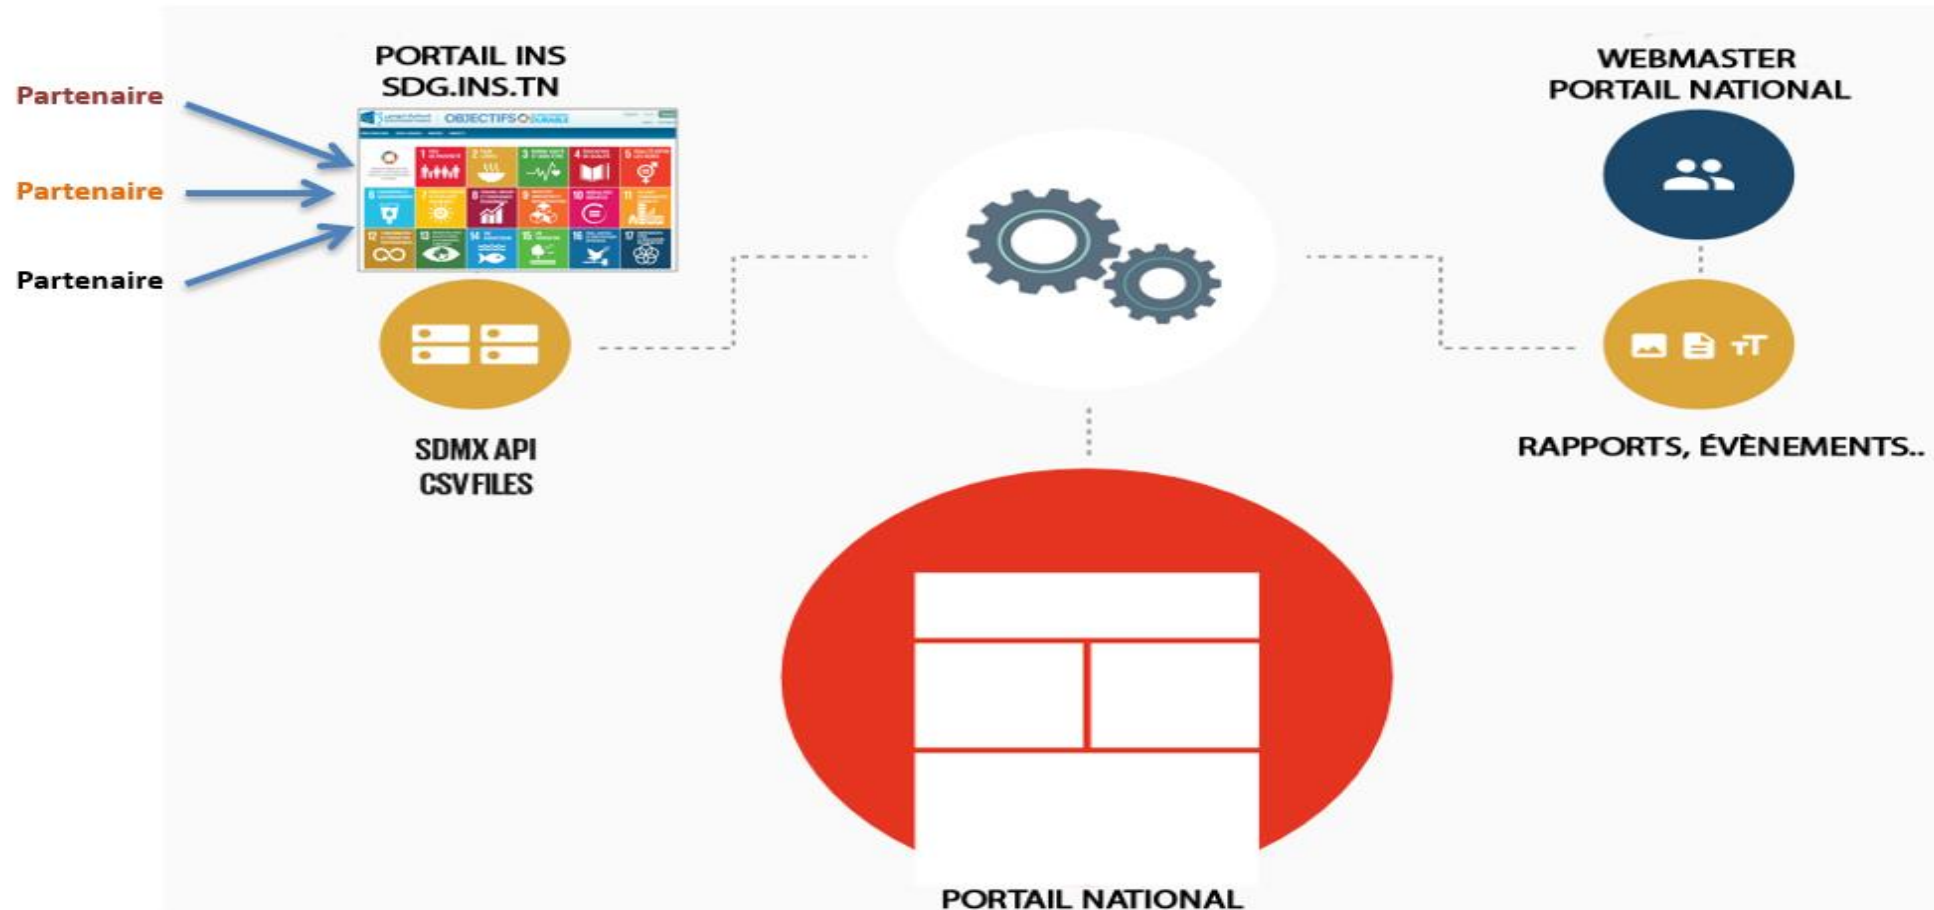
PORTAIL INS
SDG.INS.TN

Partenaire

Partenaire

Partenaire

OBJECTIFS

1 2 3 4 5 6 7 8 9 10 11 12 13 14 15 16 17

SDMX API
CSV FILES

WEBMASTER
PORTAIL NATIONAL

RAPPORTS, ÉVÈNEMENTS..

PORTAIL NATIONAL